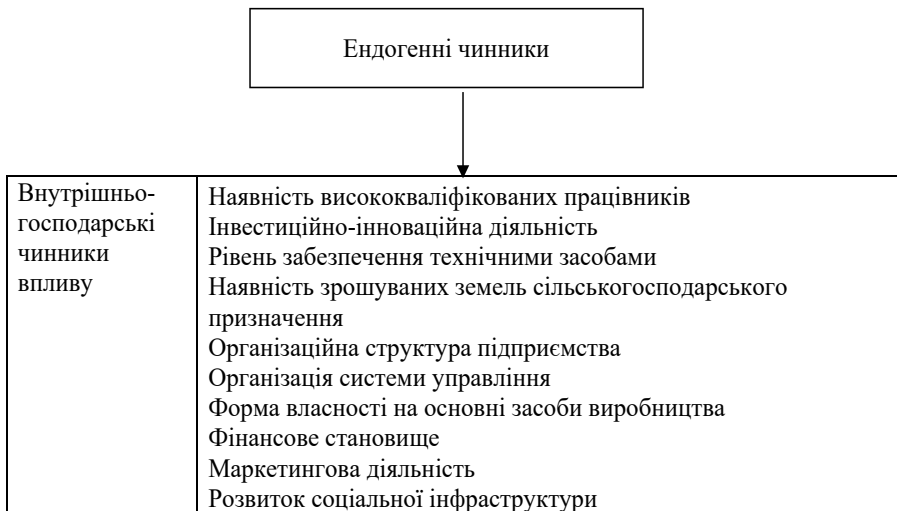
Ендогенні чинники

| Внутрішньогосподарські чинники впливу | Наявність висококваліфікованих працівників<br>Інвестиційно-інноваційна діяльність<br>Рівень забезпечення технічними засобами<br>Наявність зрошуваних земель сільськогосподарського призначення<br>Організаційна структура підприємства<br>Організація системи управління<br>Форма власності на основні засоби виробництва<br>Фінансове становище<br>Маркетингова діяльність<br>Розвиток соціальної інфраструктури |
|---|---|